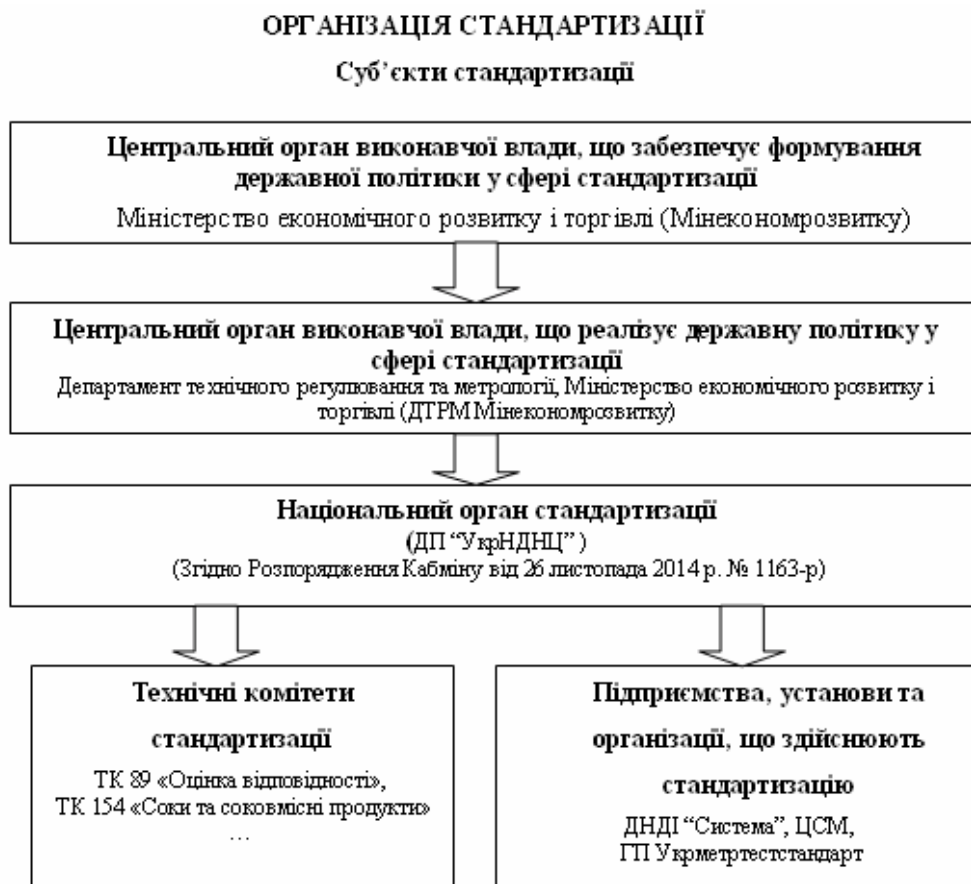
ОРГАНІЗАЦІЯ СТАНДАРТИЗАЦІЇ

Суб'єкти стандартизації

Центральний орган виконавчої влади, що забезпечує формування державної політики у сфері стандартизації

Міністерство економічного розвитку і торгівлі (Мінекономрозвитку)

Центральний орган виконавчої влади, що реалізує державну політику у сфері стандартизації

Департамент технічного регулювання та метрології, Міністерство економічного розвитку і торгівлі (ДТРМ Мінекономрозвитку)

Національний орган стандартизації

(ДП "УкрНДНЦ")

(Згідно Розпорядження Кабміну від 26 листопада 2014 р. № 1163-р)

Технічні комітети стандартизації

ТК 89 «Оцінка відповідності»,
ТК 154 «Соки та соковмісні продукти»
…

Підприємства, установи та організації, що здійснюють стандартизацію

ДНДІ "Система", ЦСМ,
ГП Укрметртестстандарт